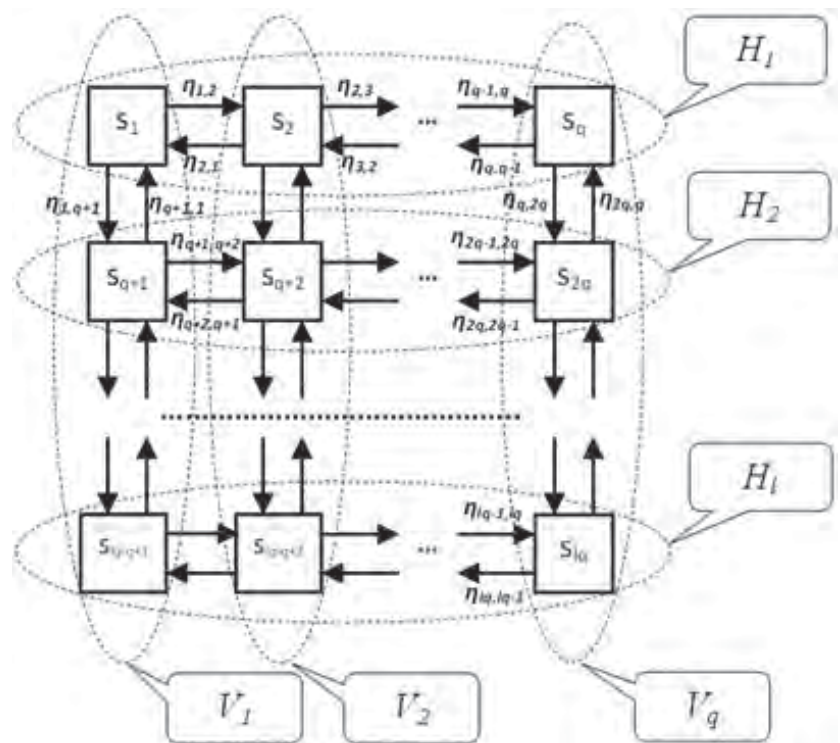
$H_1$
$S_1$ $\eta_{1,2}$ $S_2$ $\eta_{2,3}$ ... $\eta_{q-1,q}$ $S_q$
$\eta_{2,1}$ $\eta_{3,2}$ $\eta_{q,q-1}$
$\eta_{1,q+1}$ $\eta_{q+1,1}$ $\eta_{q,2q}$ $\eta_{2q,q}$
$H_2$
$S_{q+1}$ $\eta_{q+1,q+2}$ $S_{q+2}$ ... $\eta_{2q-1,2q}$ $S_{2q}$
$\eta_{q+2,q+1}$ $\eta_{2q,2q-1}$
$H_l$
$S_{(l-1)q+1}$ $S_{(l-1)q+2}$ ... $\eta_{lq-1,lq}$ $S_{lq}$
$\eta_{lq,lq-1}$
$V_1$ $V_2$ $V_q$